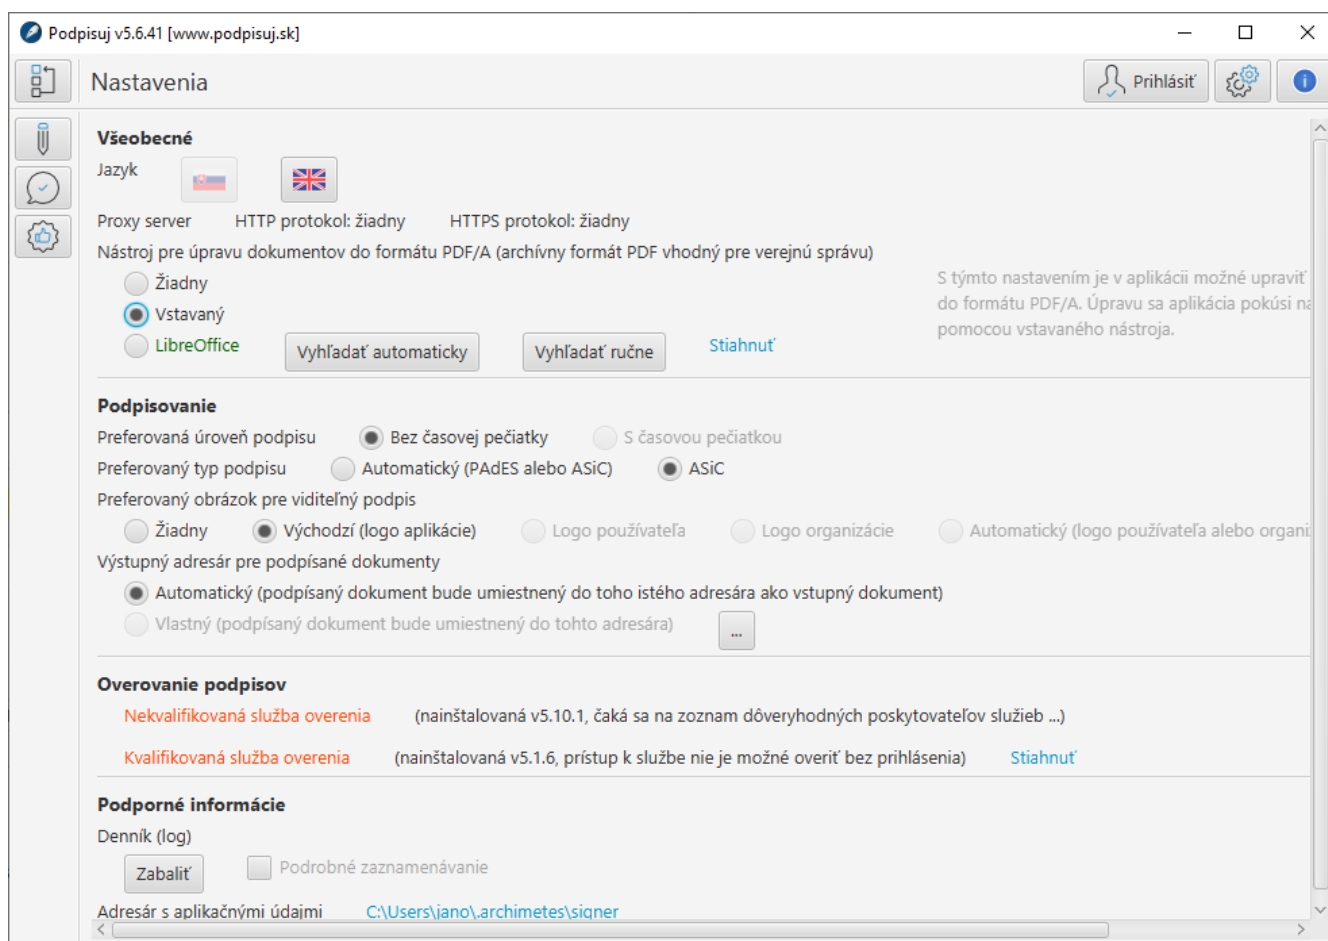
Podpisuj v5.6.41 [www.podpisuj.sk]

Nastavenia

Prihlásiť

Všeobecné

Jazyk

Proxy server HTTP protokol: žiadny HTTPS protokol: žiadny

Nástroj pre úpravu dokumentov do formátu PDF/A (archívny formát PDF vhodný pre verejnú správu)

Žiadny

Vstavaný

LibreOffice Vyhľadať automaticky Vyhľadať ručne Stiahnuť

S týmto nastavením je v aplikácii možné upraviť do formátu PDF/A. Úpravu sa aplikácia pokúsi n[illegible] pomocou vstavaného nástroja.

Podpisovanie

Preferovaná úroveň podpisu Bez časovej pečiatky S časovou pečiatkou

Preferovaný typ podpisu Automatický (PAdES alebo ASiC) ASiC

Preferovaný obrázok pre viditeľný podpis

Žiadny Východzí (logo aplikácie) Logo používateľa Logo organizácie Automatický (logo používateľa alebo organi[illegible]

Výstupný adresár pre podpísané dokumenty

Automatický (podpísaný dokument bude umiestnený do toho istého adresára ako vstupný dokument)

Vlastný (podpísaný dokument bude umiestnený do tohto adresára) ...

Overovanie podpisov

Nekvalifikovaná služba overenia (nainštalovaná v5.10.1, čaká sa na zoznam dôveryhodných poskytovateľov služieb ...)

Kvalifikovaná služba overenia (nainštalovaná v5.1.6, prístup k službe nie je možné overiť bez prihlásenia) Stiahnuť

Podporné informácie

Denník (log)

Zabaliť Podrobné zaznamenávanie

Adresár s aplikačnými údajmi C:\Users\jano\.archimetes\signer